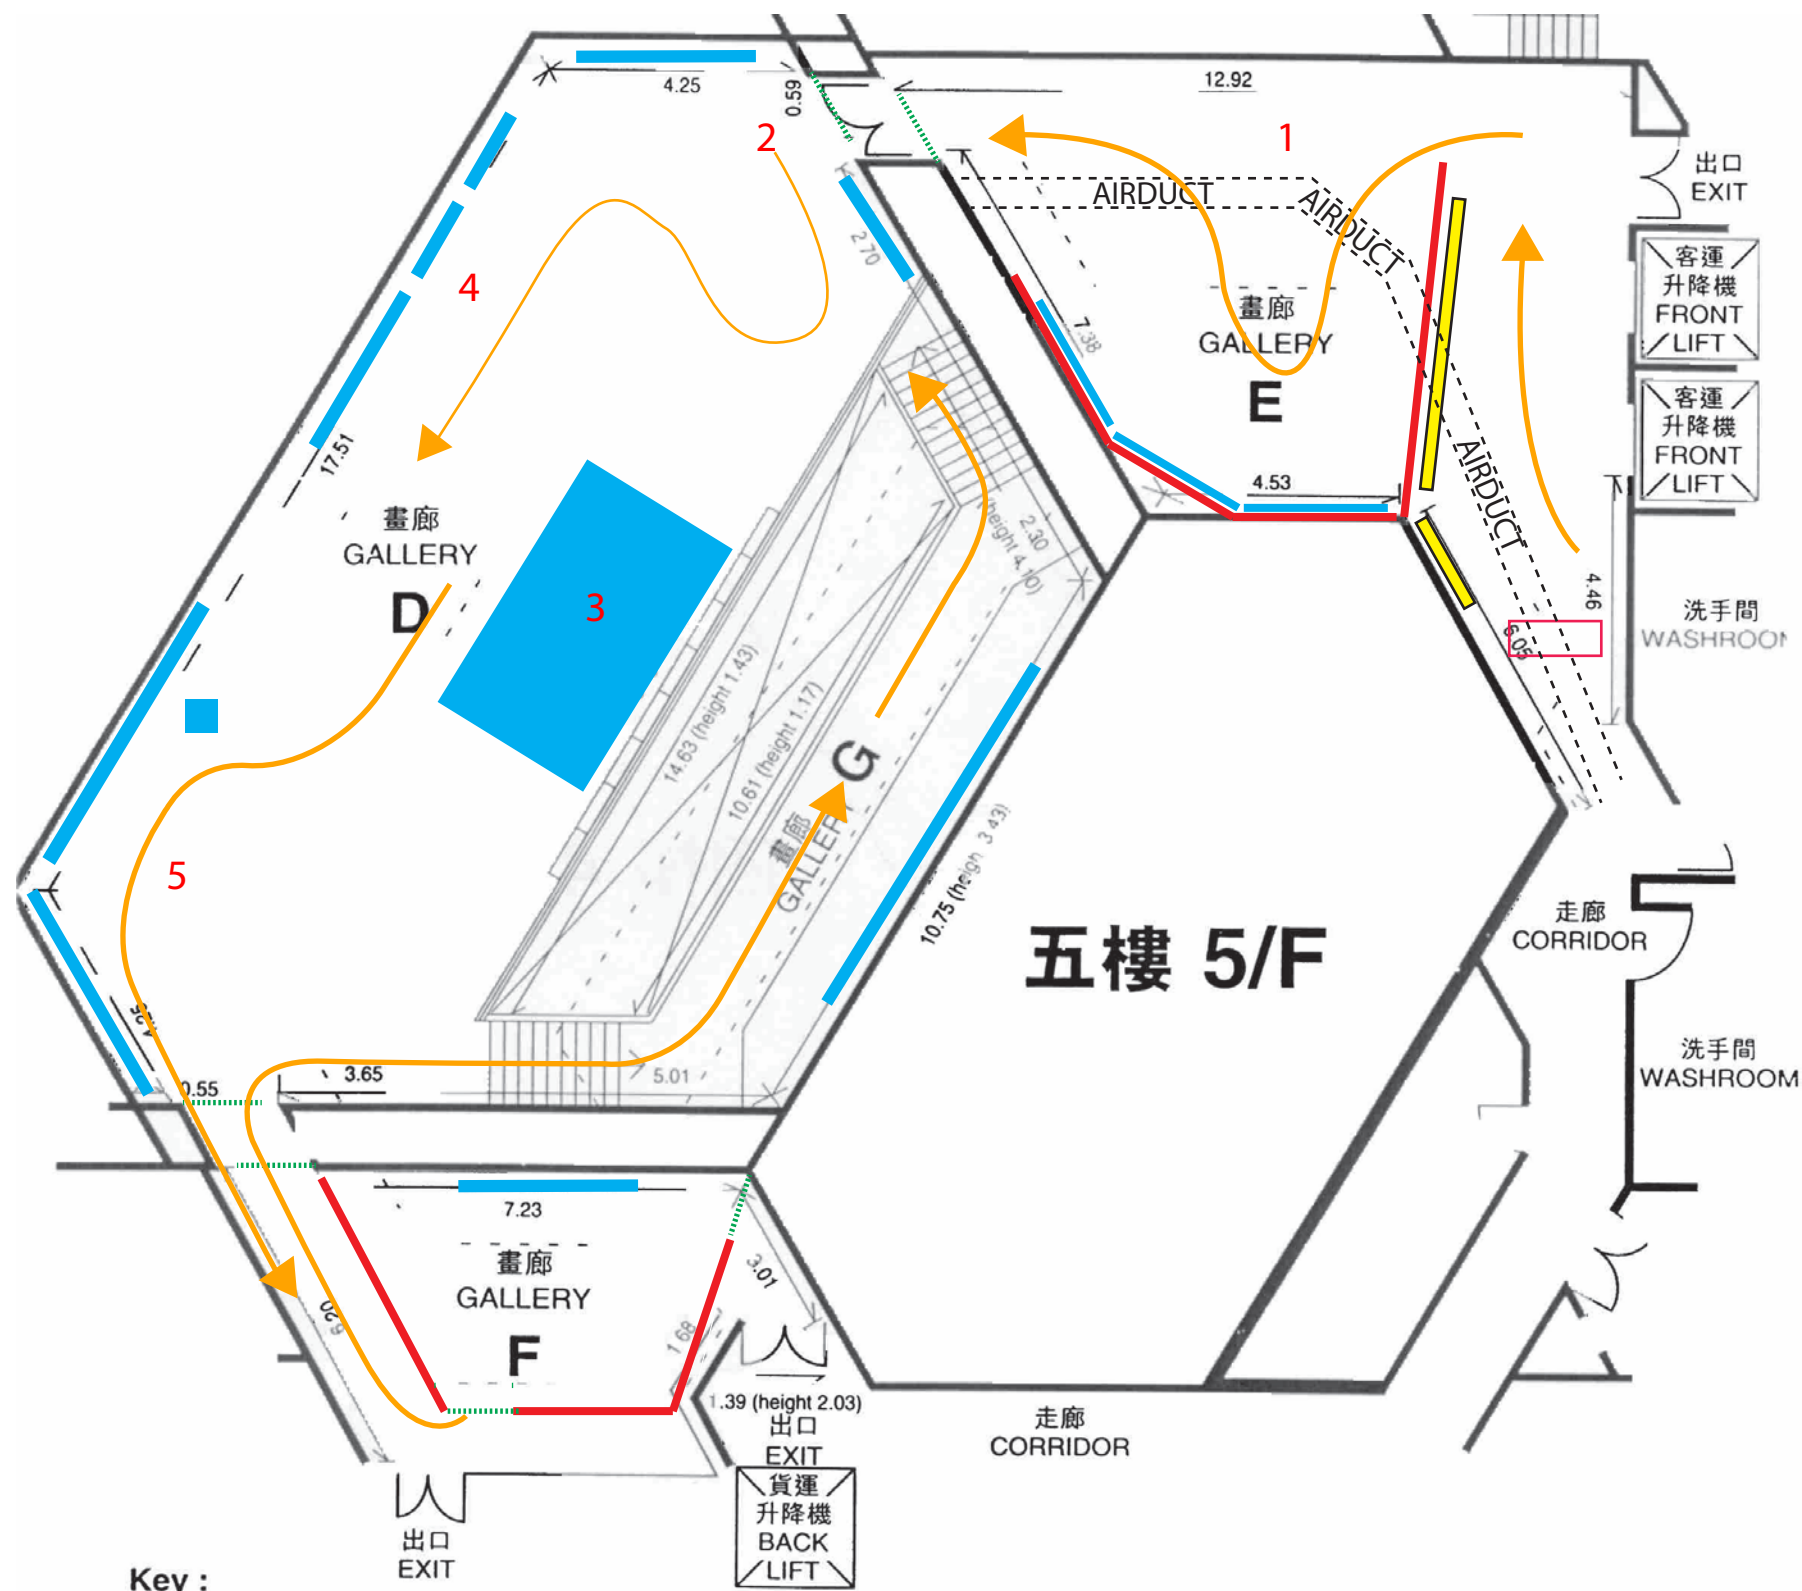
4.25
0.59
12.92
1
2
出口
EXIT
AIRDUCT
AIRDUCT
2.70
客運
升降機
FRONT
LIFT
7.38
畫廊
GALLERY
E
4
客運
升降機
FRONT
LIFT
17.51
4.53
AIRDUCT
畫廊
GALLERY
D
3
2.30
(height 4.10)
4.46
洗手間
WASHROOM
6.05
14.63 (height 1.43)
10.61 (height 1.17)
G
畫廊
GALLERY
10.75 (height 3.43)
5
五樓 5/F
走廊
CORRIDOR
洗手間
WASHROOM
0.55
3.65
5.01
7.23
畫廊
GALLERY
F
3.01
1.68
6.20
1.39 (height 2.03)
出口
EXIT
走廊
CORRIDOR
貨運
升降機
BACK
LIFT
出口
EXIT
Key :